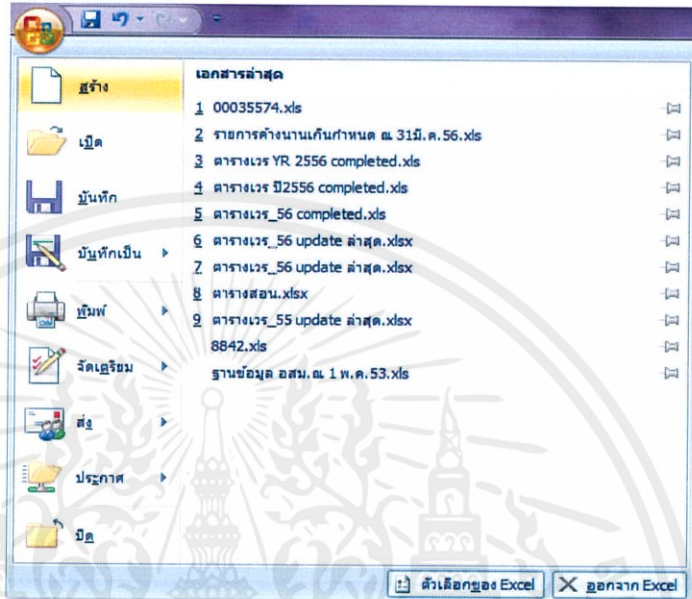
สร้าง

เปิด

บันทึก

บันทึกเป็น

พิมพ์

จัดเตรียม

ส่ง

ประกาศ

ปิด

เอกสารล่าสุด

1 00035574.xls
2 รายการค้างนานเกินกำหนด ณ 31มี.ค.56.xls
3 ตารางเวร YR 2556 completed.xls
4 ตารางเวร ปี2556 completed.xls
5 ตารางเวร_56 completed.xls
6 ตารางเวร_56 update ล่าสุด.xlsx
7 ตารางเวร_56 update ล่าสุด.xlsx
8 ตารางสอน.xlsx
9 ตารางเวร_55 update ล่าสุด.xlsx
8842.xls
ฐานข้อมูล อสม.ณ 1 พ.ค.53.xls

ตัวเลือกของ Excel
ออกจาก Excel